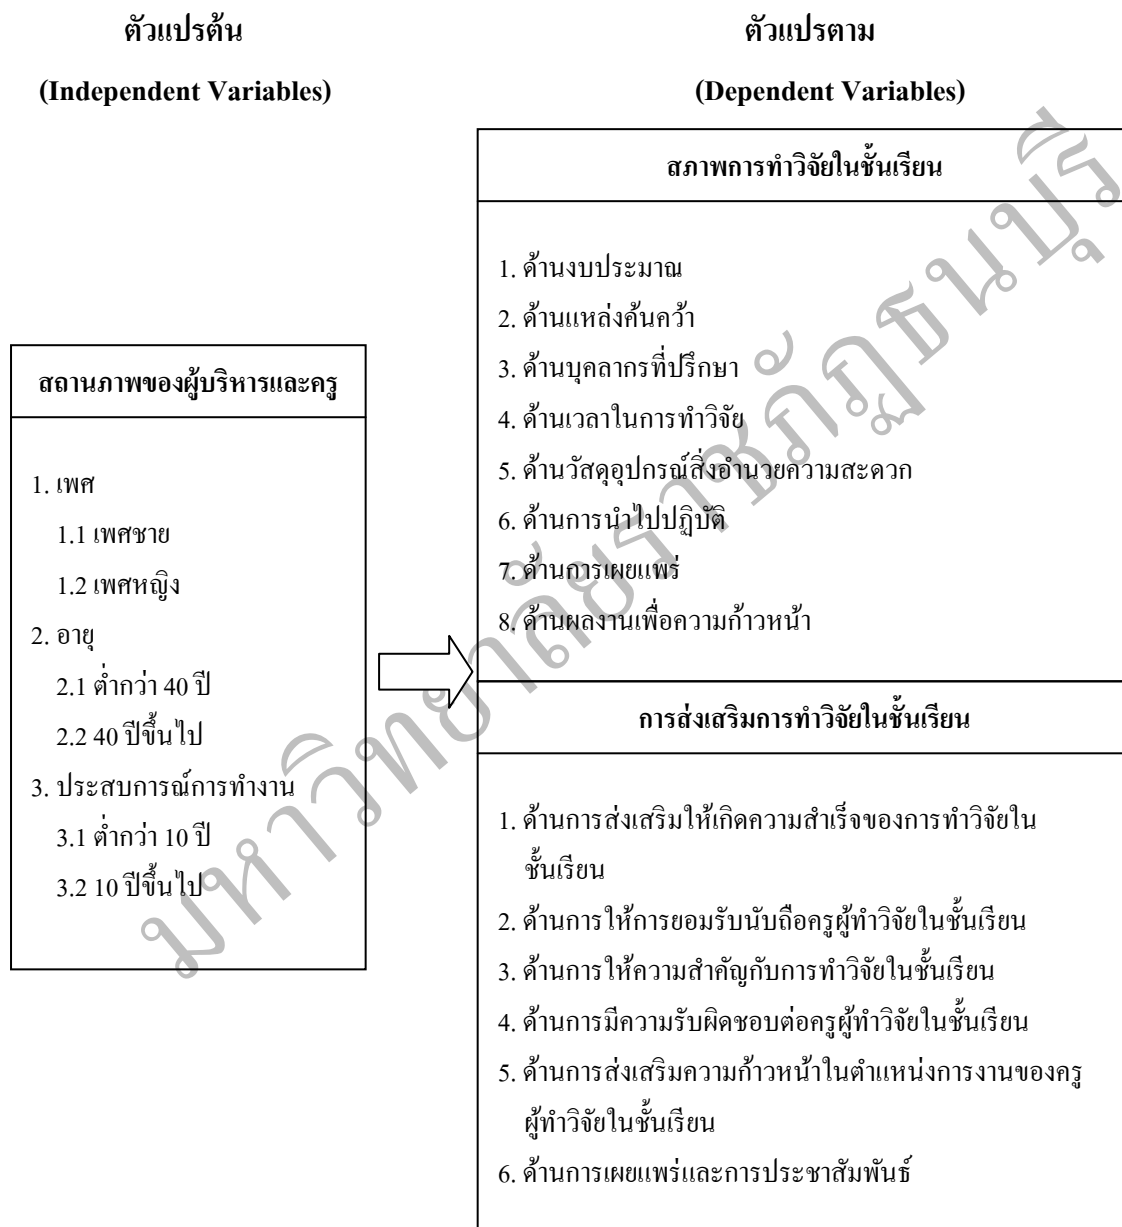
ตัวแปรต้น

(Independent Variables)

สถานภาพของผู้บริหารและครู

1. เพศ
1.1 เพศชาย
1.2 เพศหญิง
2. อายุ
2.1 ต่ำกว่า 40 ปี
2.2 40 ปีขึ้นไป
3. ประสบการณ์การทำงาน
3.1 ต่ำกว่า 10 ปี
3.2 10 ปีขึ้นไป

ตัวแปรตาม

(Dependent Variables)

สภาพการทำวิจัยในชั้นเรียน

1. ด้านงบประมาณ
2. ด้านแหล่งค้นคว้า
3. ด้านบุคลากรที่ปรึกษา
4. ด้านเวลาในการทำวิจัย
5. ด้านวัสดุอุปกรณ์สิ่งอำนวยความสะดวก
6. ด้านการนำไปปฏิบัติ
7. ด้านการเผยแพร่
8. ด้านผลงานเพื่อความก้าวหน้า

การส่งเสริมการทำวิจัยในชั้นเรียน

1. ด้านการส่งเสริมให้เกิดความสำเร็จของการทำวิจัยในชั้นเรียน
2. ด้านการให้การยอมรับนับถือครูผู้ทำวิจัยในชั้นเรียน
3. ด้านการให้ความสำคัญกับการทำวิจัยในชั้นเรียน
4. ด้านการมีความรับผิดชอบต่อครูผู้ทำวิจัยในชั้นเรียน
5. ด้านการส่งเสริมความก้าวหน้าในตำแหน่งการงานของครูผู้ทำวิจัยในชั้นเรียน
6. ด้านการเผยแพร่และการประชาสัมพันธ์

มหาวิทยาลัยราชภัฏธนบุรี